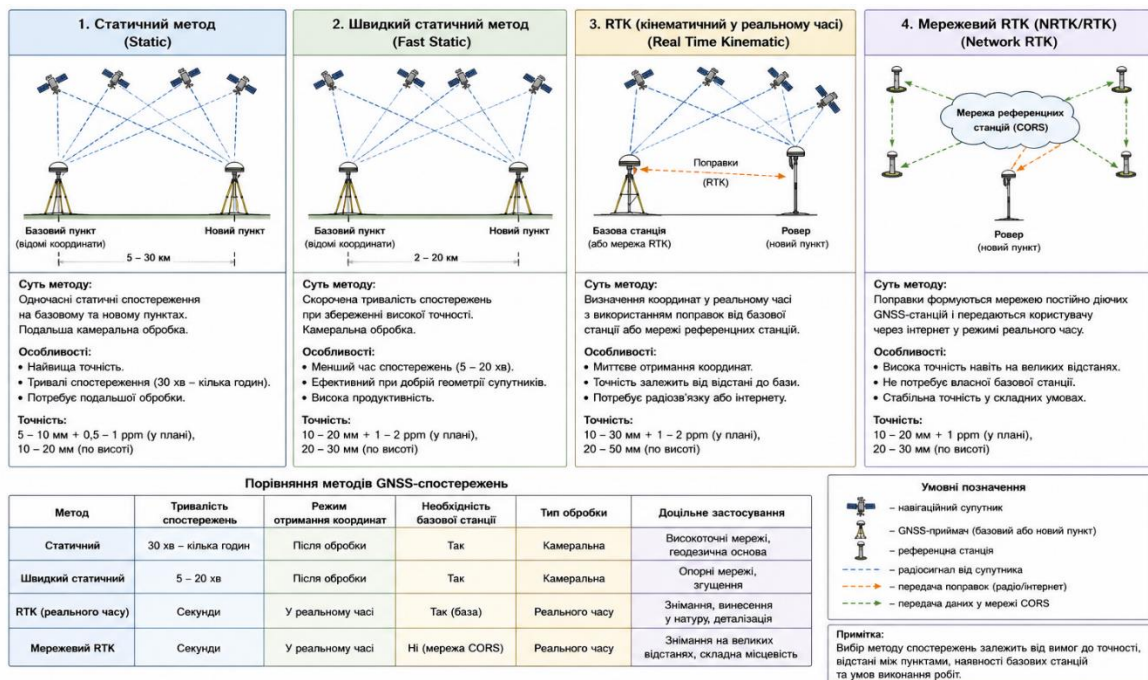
1. Статичний метод
(Static)

Базовий пункт
(відомі координати)

Новий пункт

5 – 30 км

Суть методу:
Одночасні статичні спостереження на базовому та новому пунктах. Подальша камеральна обробка.

Особливості:
• Найвища точність.
• Тривалі спостереження (30 хв – кілька годин).
• Потребує подальшої обробки.

Точність:
5 – 10 мм + 0,5 – 1 ppm (у плані),
10 – 20 мм (по висоті)

2. Швидкий статичний метод
(Fast Static)

Базовий пункт
(відомі координати)

Новий пункт

2 – 20 км

Суть методу:
Скорочена тривалість спостережень при збереженні високої точності. Камеральна обробка.

Особливості:
• Менший час спостережень (5 – 20 хв).
• Ефективний при добрій геометрії супутників.
• Висока продуктивність.

Точність:
10 – 20 мм + 1 – 2 ppm (у плані),
20 – 30 мм (по висоті)

3. RTK (кінематичний у реальному часі)
(Real Time Kinematic)

Поправки
(RTK)

Базова станція
(або мережа RTK)

Ровер
(новий пункт)

Суть методу:
Визначення координат у реальному часі з використанням поправок від базової станції або мережі референцних станцій.

Особливості:
• Миттєве отримання координат.
• Точність залежить від відстані до бази.
• Потребує радіозв'язку або інтернету.

Точність:
10 – 30 мм + 1 – 2 ppm (у плані),
20 – 50 мм (по висоті)

4. Мережевий RTK (NRTK/RTK)
(Network RTK)

Мережа референцних станцій (CORS)

Ровер
(новий пункт)

Суть методу:
Поправки формуються мережею постійно діючих GNSS-станцій і передаються користувачу через інтернет у режимі реального часу.

Особливості:
• Висока точність навіть на великих відстанях.
• Не потребує власної базової станції.
• Стабільна точність у складних умовах.

Точність:
10 – 20 мм + 1 ppm (у плані),
20 – 30 мм (по висоті)

Порівняння методів GNSS-спостережень

| Метод | Тривалість спостережень | Режим отримання координат | Необхідність базової станції | Тип обробки | Доцільне застосування |
|---|---|---|---|---|---|
| Статичний | 30 хв - кілька годин | Після обробки | Так | Камеральна | Високоточні мережі, геодезична основа |
| Швидкий статичний | 5 – 20 хв | Після обробки | Так | Камеральна | Опорні мережі, згущення |
| RTK (реального часу) | Секунди | У реальному часі | Так (база) | Реального часу | Знімання, винесення у натуру, деталізація |
| Мережевий RTK | Секунди | У реальному часі | Ні (мережа CORS) | Реального часу | Знімання на великих відстанях, складна місцевість |

Умовні позначення
– навігаційний супутник
– GNSS-приймач (базовий або новий пункт)
– референцна станція
– радіосигнал від супутника
– передача поправок (радіо/інтернет)
– передача даних у мережі CORS

Примітка:
Вибір методу спостережень залежить від вимог до точності, відстані між пунктами, наявності базових станцій та умов виконання робіт.